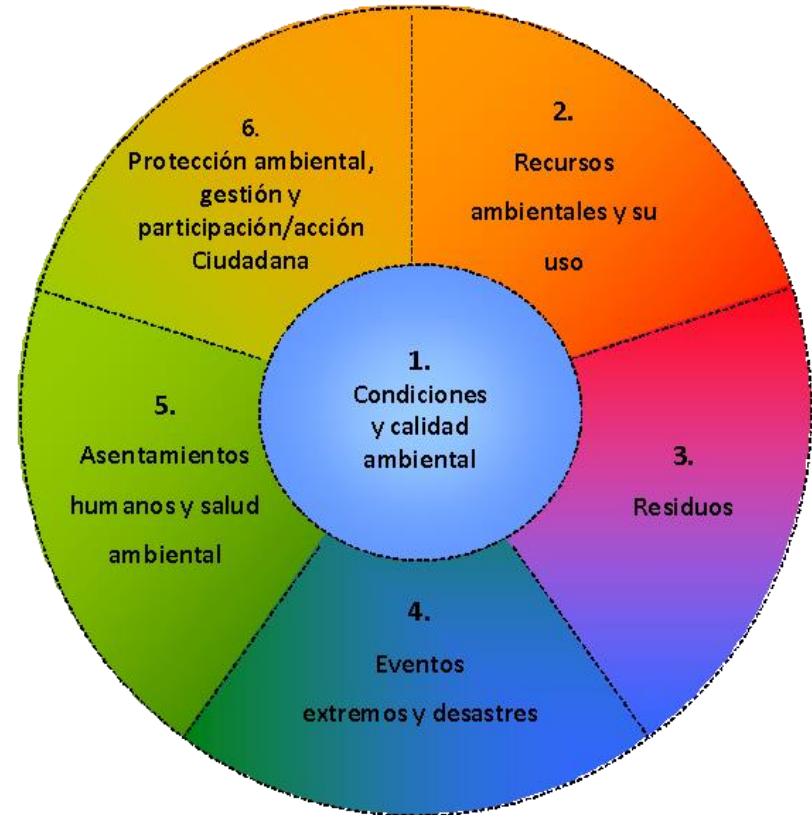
1.
Condiciones y calidad ambiental

2.
Recursos ambientales y su uso

3.
Residuos

4.
Eventos extremos y desastres

5.
Asentamientos humanos y salud ambiental

6.
Protección ambiental, gestión y participación/acción Ciudadana